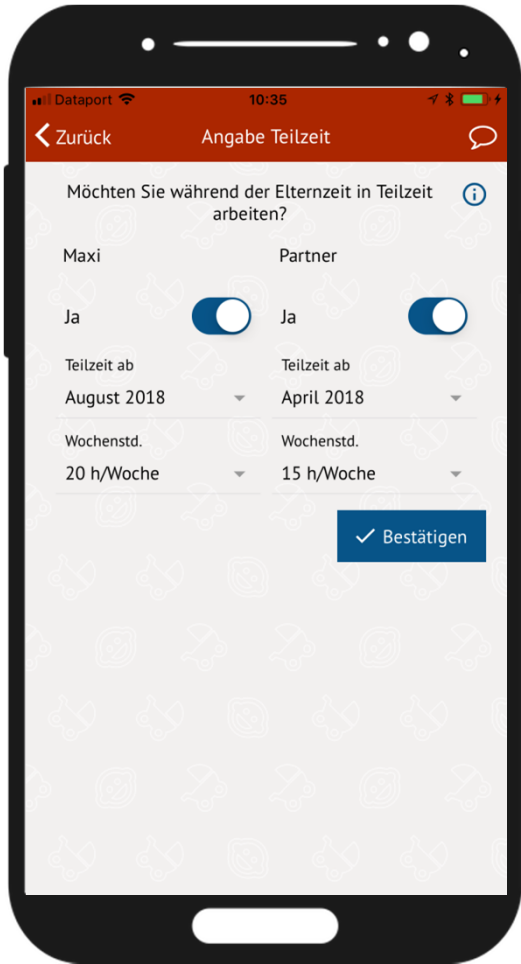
Dataport 10:35

Zurück Angabe Teilzeit

Möchten Sie während der Elternzeit in Teilzeit arbeiten?

Maxi

Ja

Teilzeit ab
August 2018

Wochenstd.
20 h/Woche

Partner

Ja

Teilzeit ab
April 2018

Wochenstd.
15 h/Woche

Bestätigen